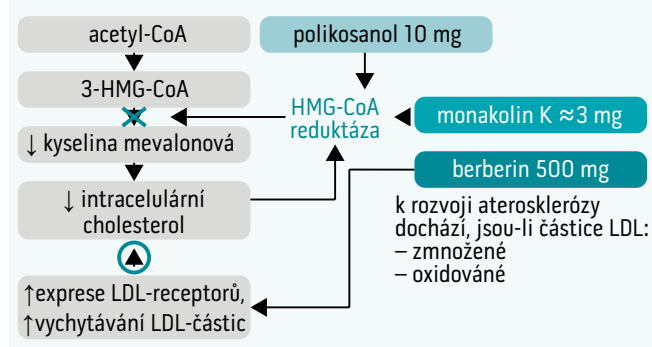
acetyl-CoA

3-HMG-CoA

↓ kyselina mevalonová

↓ intracelulární cholesterol

↑exprese LDL-receptorů, ↑vychytávání LDL-částic

polikosanol 10 mg

HMG-CoA reduktáza

monakolin K ≈3 mg

berberin 500 mg

k rozvoji aterosklerózy dochází, jsou-li částice LDL:
– zmnožené
– oxidované